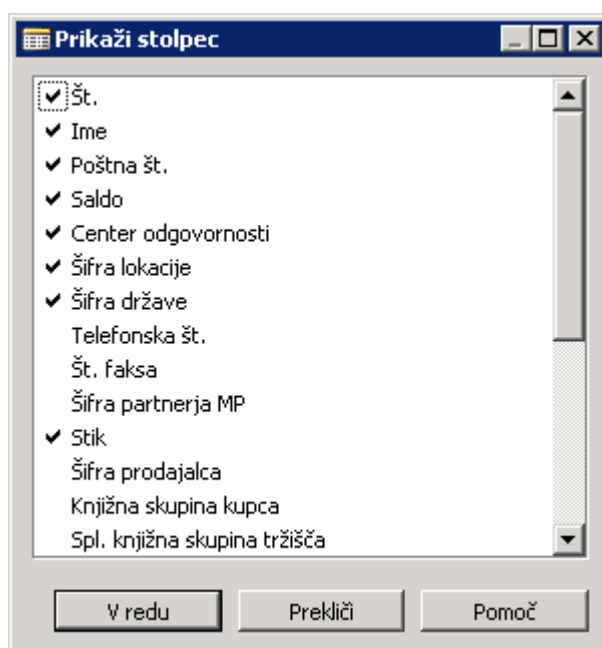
Prikaži stolpec

✔ Št.
✔ Ime
✔ Poštna št.
✔ Saldo
✔ Center odgovornosti
✔ Šifra lokacije
✔ Šifra države
Telefonska št.
Št. faksa
Šifra partnerja MP
✔ Stik
Šifra prodajalca
Knjižna skupina kupca
Spl. knjižna skupina tržišča

V redu
Prekliči
Pomoč